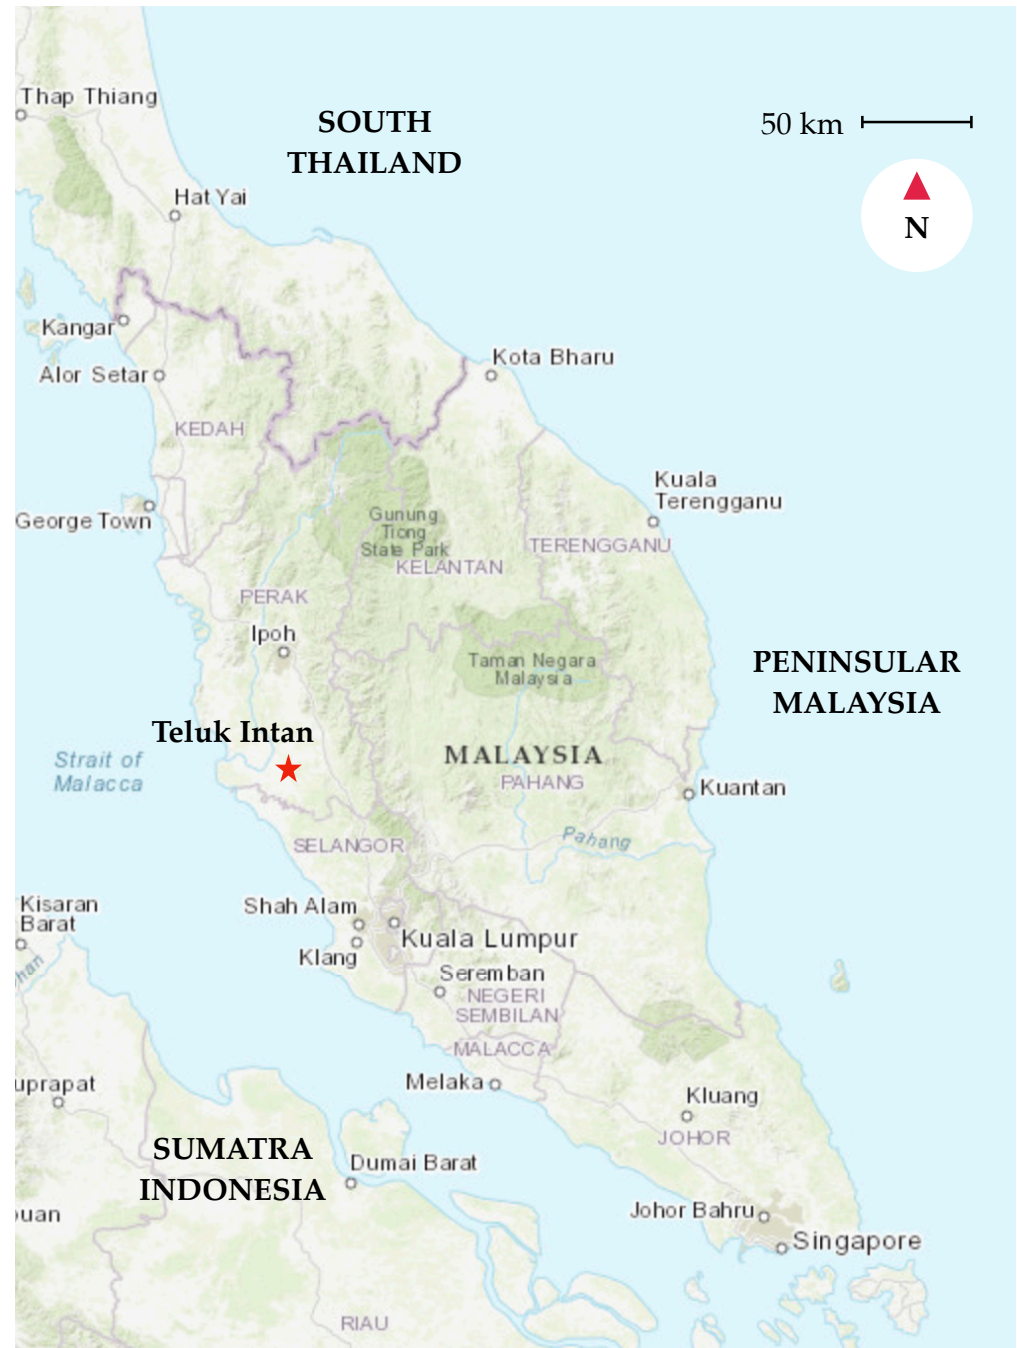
Thap Thiang
SOUTH THAILAND
50 km
N
Hat Yai
Kangar
Alor Setar
Kota Bharu
KEDAH
Kuala Terengganu
George Town
Gunung Tiong State Park
TERENGGANU
KELANTAN
PERAK
Ipoh
Taman Negara Malaysia
PENINSULAR MALAYSIA
Teluk Intan
Strait of Malacca
MALAYSIA
PAHANG
Kuantan
Pahang
SELANGOR
Kisaran Barat
Shah Alam
Kuala Lumpur
Klang
Seremban
NEGERI SEMBILAN
MALACCA
uprapat
Melaka
Kluang
JOHOR
SUMATRA INDONESIA
Dumai Barat
uan
Johor Bahru
Singapore
RIAU